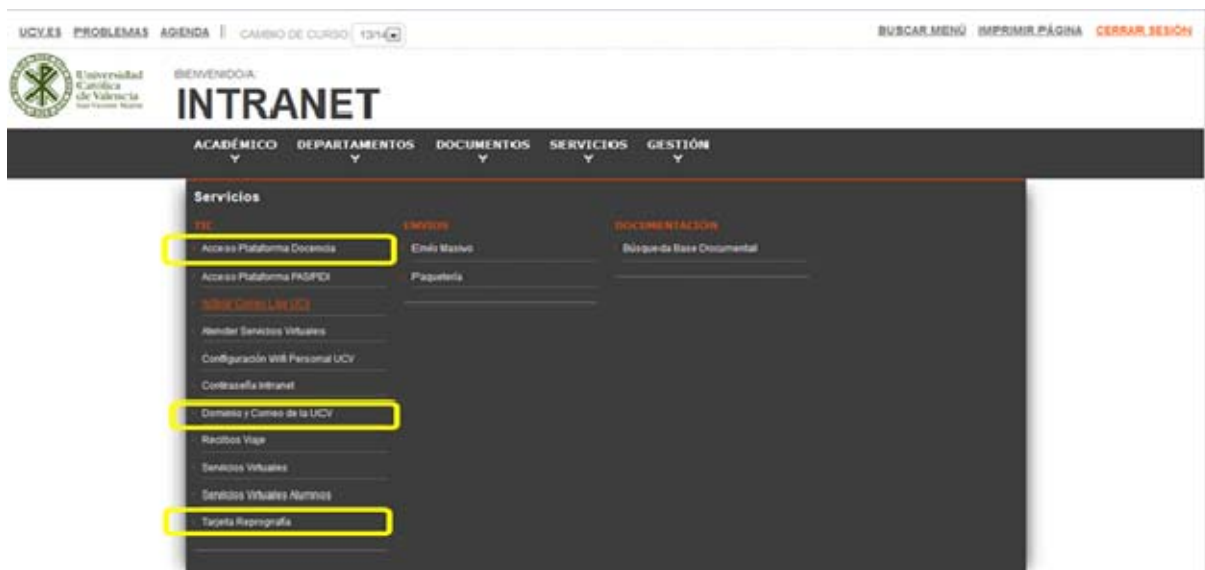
UCV.ES PROBLEMAS AGENDA | CAMBIO DE CURSO 13/14

BUSCAR MENÚ IMPRIMIR PÁGINA CERRAR SESIÓN

Universidad Católica de Valencia San Vicente Mártir

BIENVENIDO/A:

INTRANET

ACADÉMICO DEPARTAMENTOS DOCUMENTOS SERVICIOS GESTIÓN

Servicios

TIC

Acceso Plataforma Docencia

Acceso Plataforma PAS/PDI

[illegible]

Atender Servicios Virtuales

Configuración Wifi Personal UCV

Contraseña Intranet

Dominio y Correo de la UCV

Recibos Viaje

Servicios Virtuales

Servicios Virtuales Alumnos

Tarjeta Reprografía

ENVÍOS

Emilo Masivo

Paquetería

DOCUMENTACIÓN

Búsqueda Base Documental